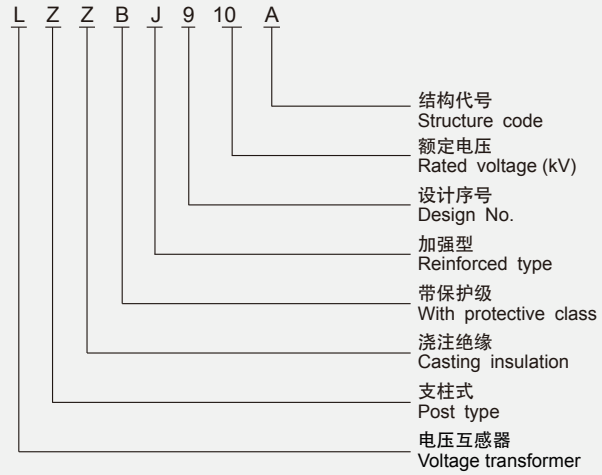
L Z Z B J 9 10 A

结构代号
Structure code

额定电压
Rated voltage (kV)

设计序号
Design No.

加强型
Reinforced type

带保护级
With protective class

浇注绝缘
Casting insulation

支柱式
Post type

电压互感器
Voltage transformer